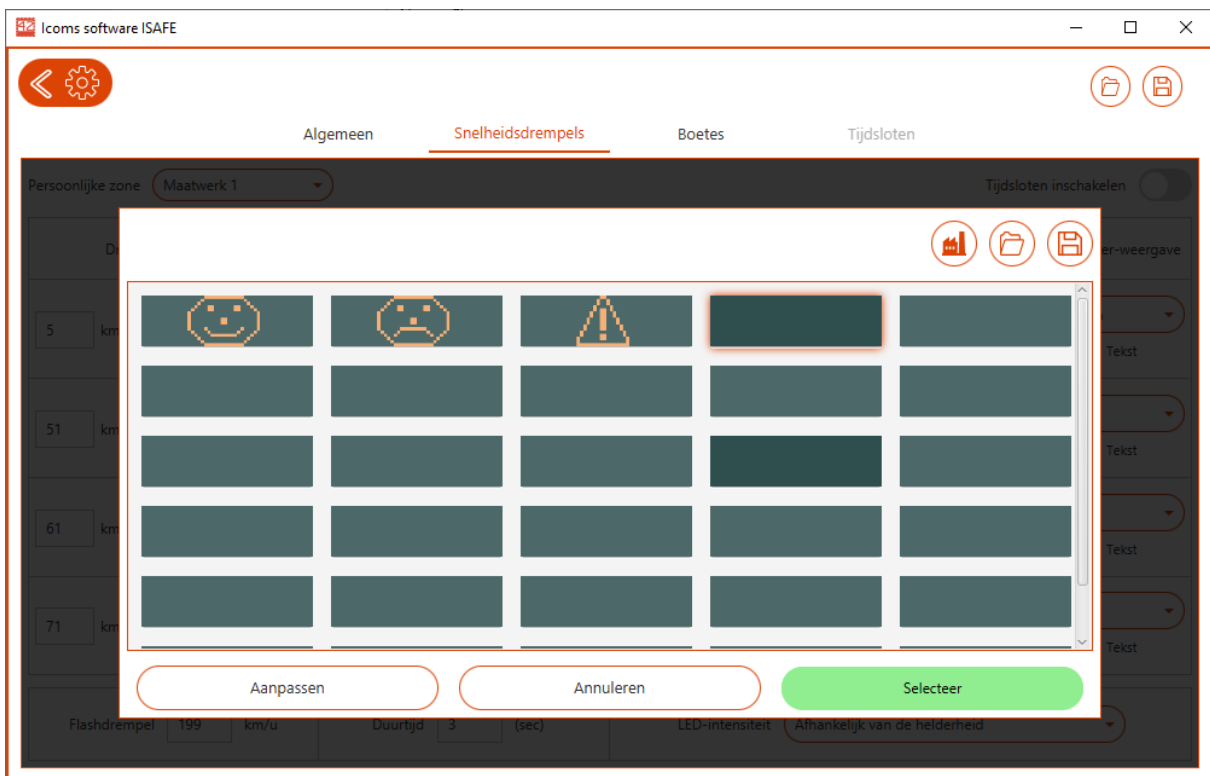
Icoms software ISAFE

Algemeen
Snelheidsdrempels
Boetes
Tijdsloten

Persoonlijke zone
Maatwerk 1
Tijdsloten inschakelen

Dr
er-weergave

5
km
Tekst

51
km
Tekst

61
km
Tekst

71
km
Tekst

Aanpassen
Annuleren
Selecteer

Flashdrempel
199
km/u
Duurtijd
3
(sec)
LED-intensiteit
Afhankelijk van de helderheid